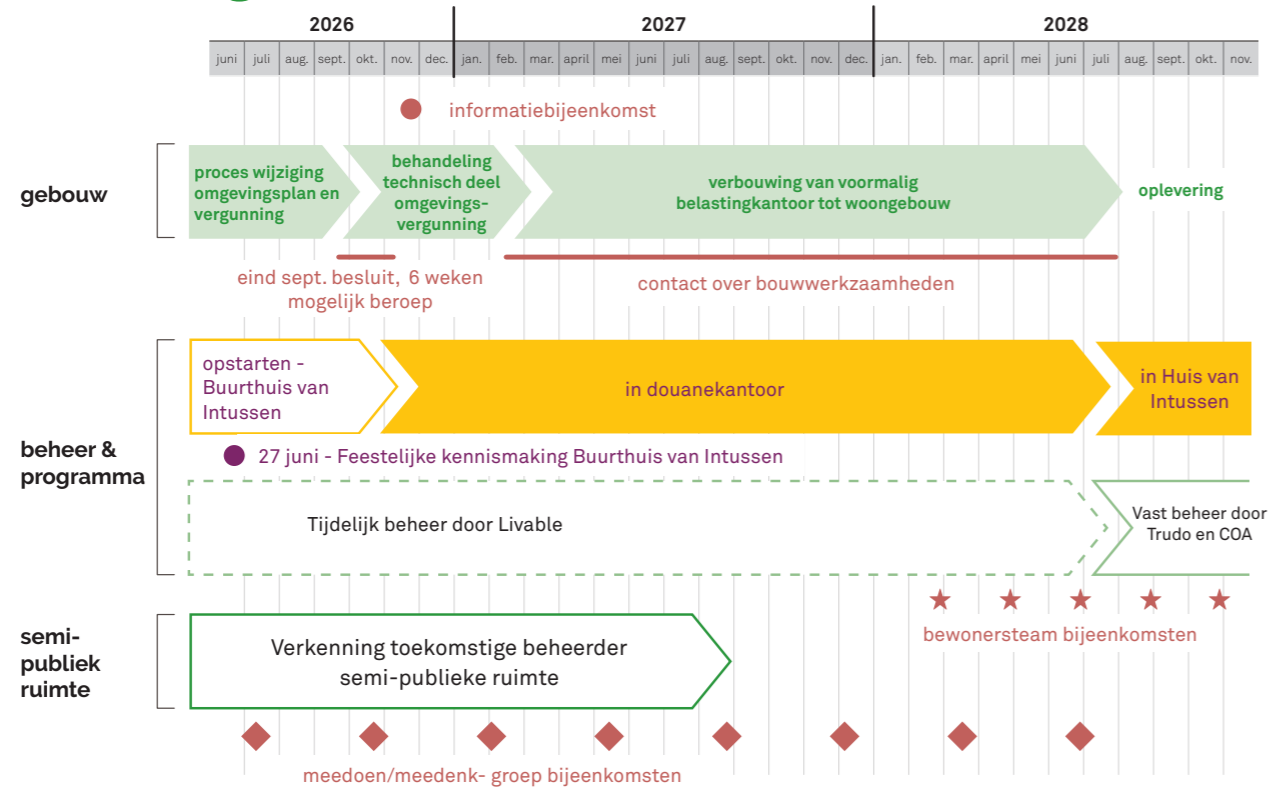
2026 2027 2028

| juni | juli | aug. | sept. | okt. | nov. | dec. | jan. | feb. | mar. | april | mei | juni | juli | aug. | sept. | okt. | nov. | dec. | jan. | feb. | mar. | april | mei | juni | juli | aug. | sept. | okt. | nov. |
|---|---|---|---|---|---|---|---|---|---|---|---|---|---|---|---|---|---|---|---|---|---|---|---|---|---|---|---|---|---|

informatiebijeenkomst

gebouw

proces wijziging omgevingsplan en vergunning

behandeling technisch deel omgevingsvergunning

verbouwing van voormalig belastingkantoor tot woongebouw

oplevering

eind sept. besluit, 6 weken mogelijk beroep

contact over bouwwerkzaamheden

beheer & programma

opstarten - Buurthuis van Intussen

in douanekantoor

in Huis van Intussen

27 juni - Feestelijke kennismaking Buurthuis van Intussen

Tijdelijk beheer door Livable

Vast beheer door Trudo en COA

bewonersteam bijeenkomsten

semi-publiek ruimte

Verkenning toekomstige beheerder semi-publieke ruimte

meedoen/meedenk- groep bijeenkomsten